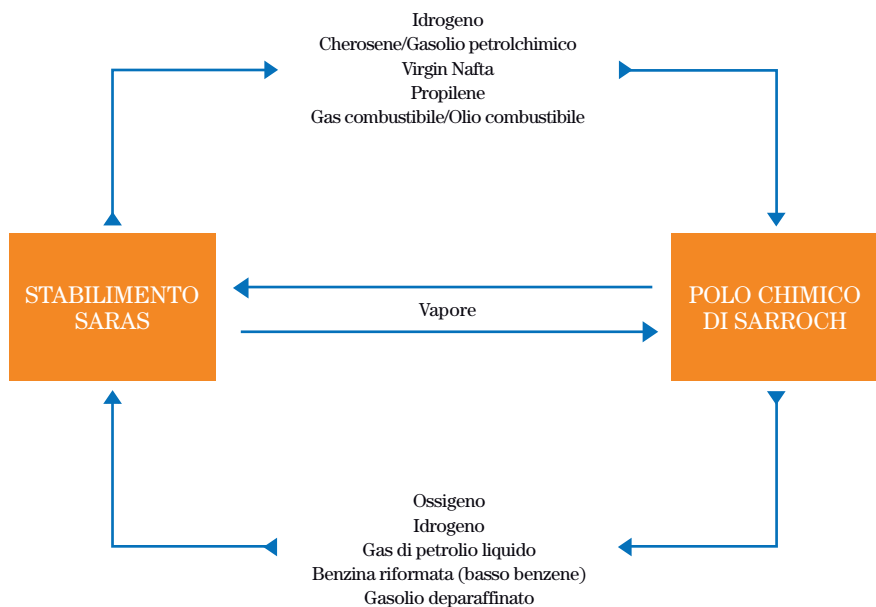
Idrogeno
Cherosene/Gasolio petrolchimico
Virgin Nafta
Propilene
Gas combustibile/Olio combustibile

STABILIMENTO SARAS

Vapore

POLO CHIMICO DI SARROCH

Ossigeno
Idrogeno
Gas di petrolio liquido
Benzina riformata (basso benzene)
Gasolio deparaffinato